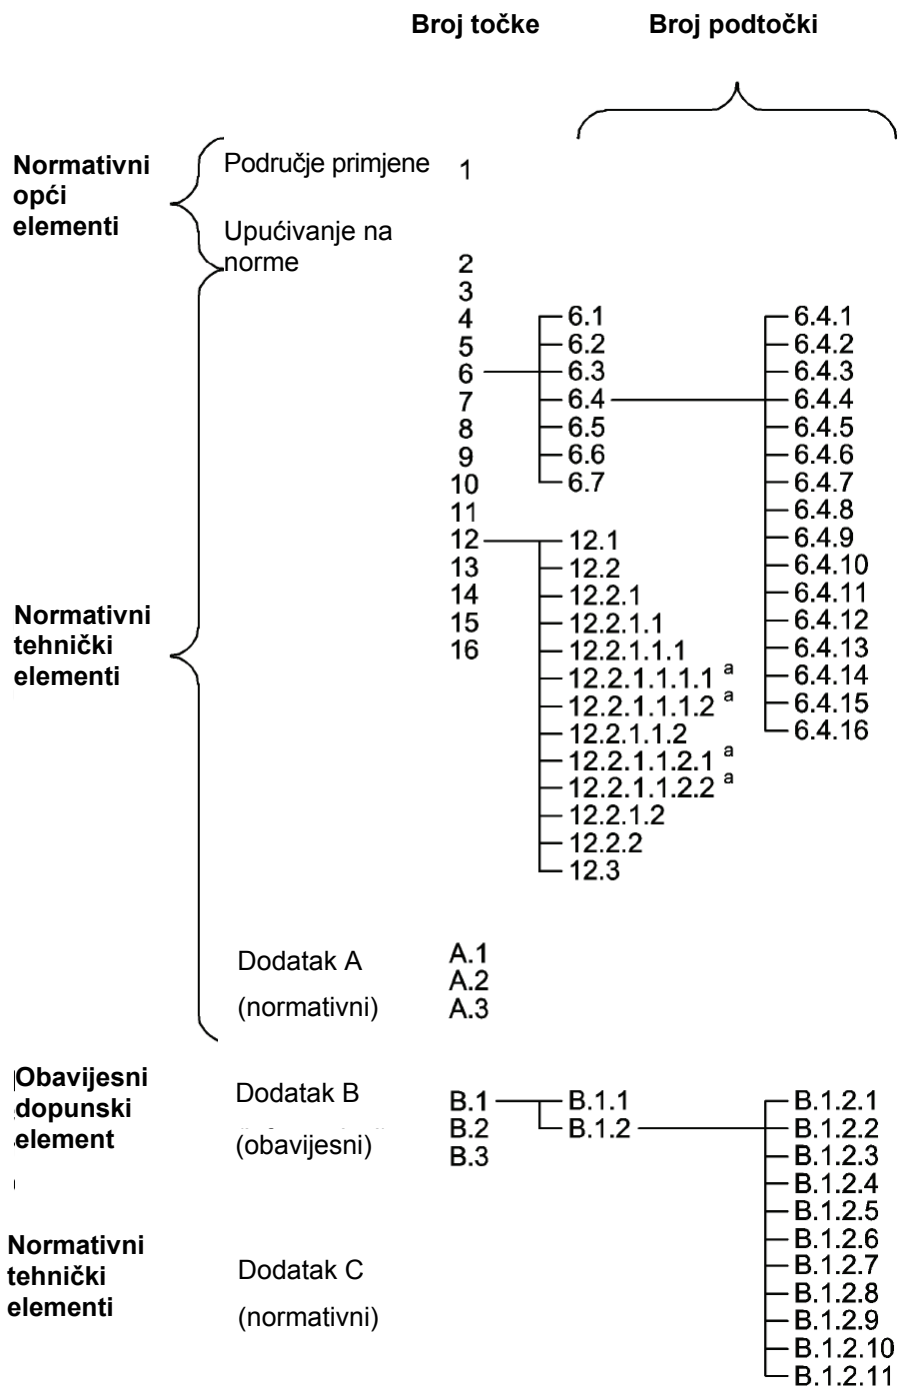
Broj točke

Broj podtočki

Normativni opći elementi

Područje primjene 1

Upućivanje na norme

2
3
4
5
6
7
8
9
10
11
12
13
14
15
16

6.1
6.2
6.3
6.4
6.5
6.6
6.7

6.4.1
6.4.2
6.4.3
6.4.4
6.4.5
6.4.6
6.4.7
6.4.8
6.4.9
6.4.10
6.4.11
6.4.12
6.4.13
6.4.14
6.4.15
6.4.16

12.1
12.2
12.2.1
12.2.1.1
12.2.1.1.1
12.2.1.1.1.1 $^a$
12.2.1.1.1.2 $^a$
12.2.1.1.2
12.2.1.1.2.1 $^a$
12.2.1.1.2.2 $^a$
12.2.1.2
12.2.2
12.3

Normativni tehnički elementi

Dodatak A
(normativni)

A.1
A.2
A.3

Obavijesni dopunski element

Dodatak B
(obavijesni)

B.1
B.2
B.3

B.1.1
B.1.2

B.1.2.1
B.1.2.2
B.1.2.3
B.1.2.4
B.1.2.5
B.1.2.6
B.1.2.7
B.1.2.8
B.1.2.9
B.1.2.10
B.1.2.11

Normativni tehnički elementi

Dodatak C
(normativni)